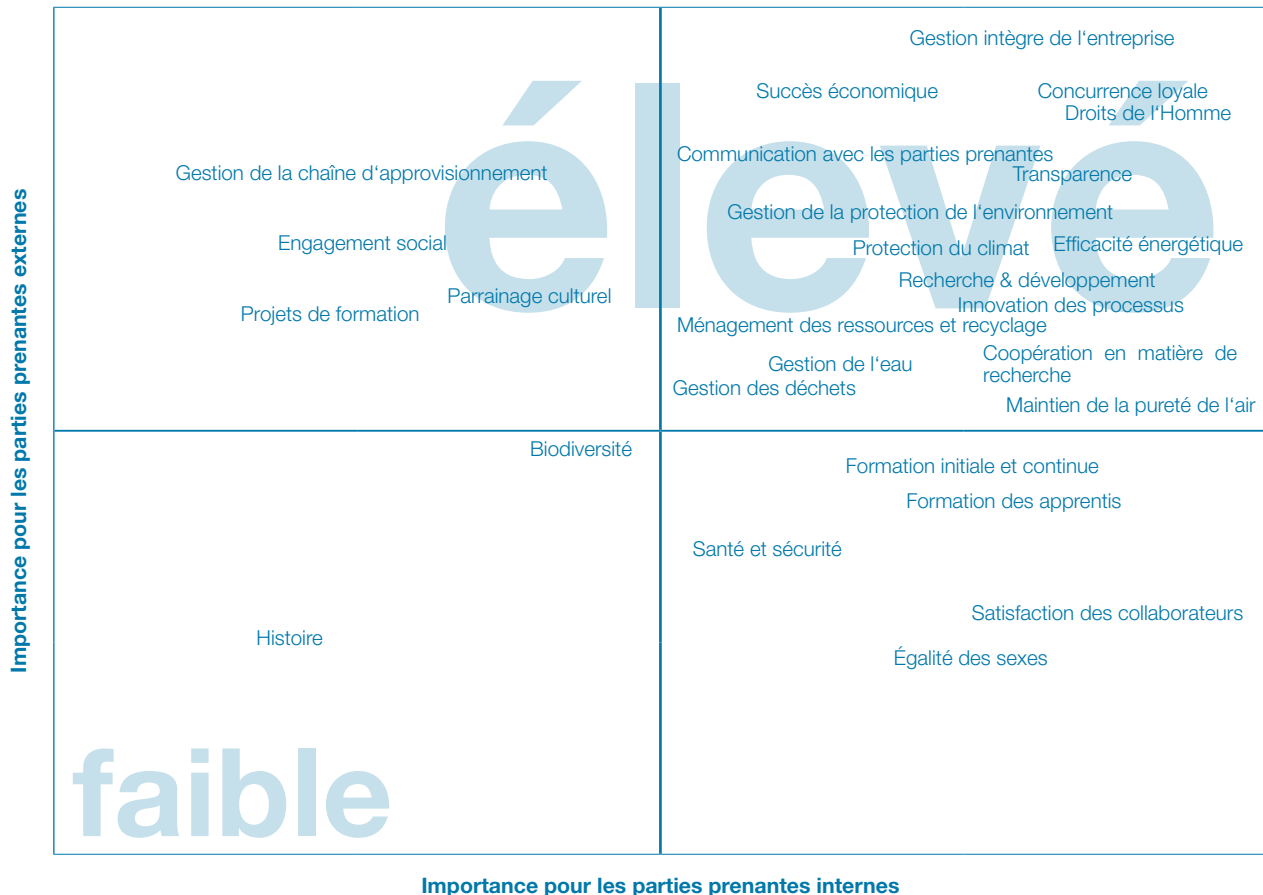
Importance pour les parties prenantes externes

élevé

Gestion intègre de l‘entreprise

Succès économique

Concurrence loyale

Droits de l‘Homme

Gestion de la chaîne d‘approvisionnement

Communication avec les parties prenantes

Transparence

Gestion de la protection de l‘environnement

Engagement social

Protection du climat

Efficacité énergétique

Recherche & développement

Parrainage culturel

Innovation des processus

Projets de formation

Ménagement des ressources et recyclage

Gestion de l‘eau

Coopération en matière de recherche

Gestion des déchets

Maintien de la pureté de l‘air

Biodiversité

Formation initiale et continue

Formation des apprentis

Santé et sécurité

Satisfaction des collaborateurs

Histoire

Égalité des sexes

faible

Importance pour les parties prenantes internes